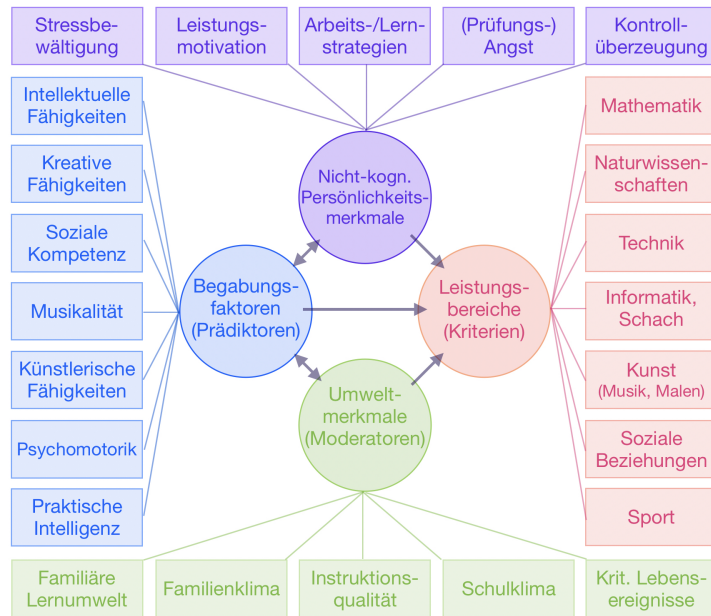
Stressbewältigung

Leistungsmotivation

Arbeits-/Lernstrategien

(Prüfungs-) Angst

Kontrollüberzeugung

Intellektuelle Fähigkeiten

Kreative Fähigkeiten

Soziale Kompetenz

Musikalität

Künstlerische Fähigkeiten

Psychomotorik

Praktische Intelligenz

Nicht-kogn. Persönlichkeitsmerkmale

Begabungsfaktoren (Prädiktoren)

Leistungsbereiche (Kriterien)

Umweltmerkmale (Moderatoren)

Mathematik

Naturwissenschaften

Technik

Informatik, Schach

Kunst (Musik, Malen)

Soziale Beziehungen

Sport

Familiäre Lernumwelt

Familienklima

Instruktionsqualität

Schulklima

Krit. Lebensereignisse